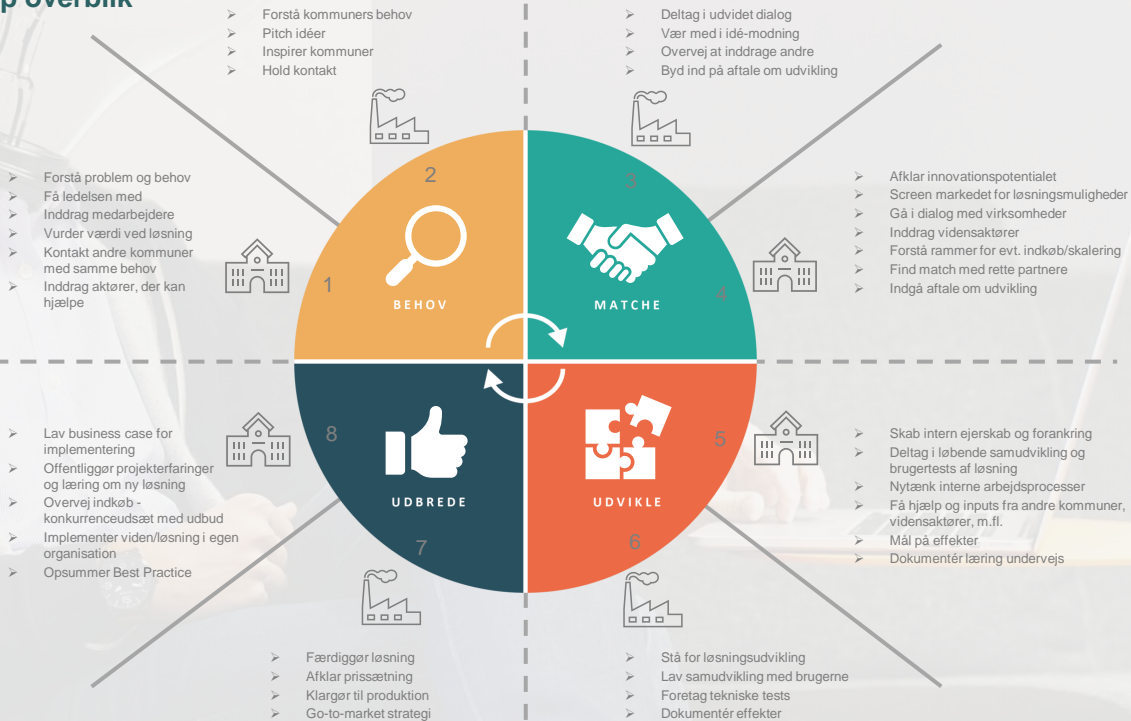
p overblik

Forstå kommuners behov
Pitch idéer
Inspirer kommuner
Hold kontakt

Deltag i udvidet dialog
Vær med i idé-modning
Overvej at inddrage andre
Byd ind på aftale om udvikling

Forstå problem og behov
Få ledelsen med
Inddrag medarbejdere
Vurder værdi ved løsning
Kontakt andre kommuner med samme behov
Inddrag aktører, der kan hjælpe

Afklar innovationspotentialet
Screen markedet for løsningsmuligheder
Gå i dialog med virksomheder
Inddrag vidensaktører
Forstå rammer for evt. indkøb/skalering
Find match med rette partnere
Indgå aftale om udvikling

2
3
1
BEHOV
MATCHE
4
8
5
UDBREDE
UDVIKLE
7
6

Lav business case for implementering
Offentliggør projekterfaringer og læring om ny løsning
Overvej indkøb - konkurrenceudsæt med udbud
Implementer viden/løsning i egen organisation
Opsummer Best Practice

Skab intern ejerskab og forankring
Deltag i løbende samudvikling og brugertests af løsning
Nytænk interne arbejdsprocesser
Få hjælp og inputs fra andre kommuner, vidensaktører, m.fl.
Mål på effekter
Dokumentér læring undervejs

Færdiggør løsning
Afklar prissætning
Klargør til produktion
Go-to-market strategi

Stå for løsningsudvikling
Lav samudvikling med brugerne
Foretag tekniske tests
Dokumentér effekter